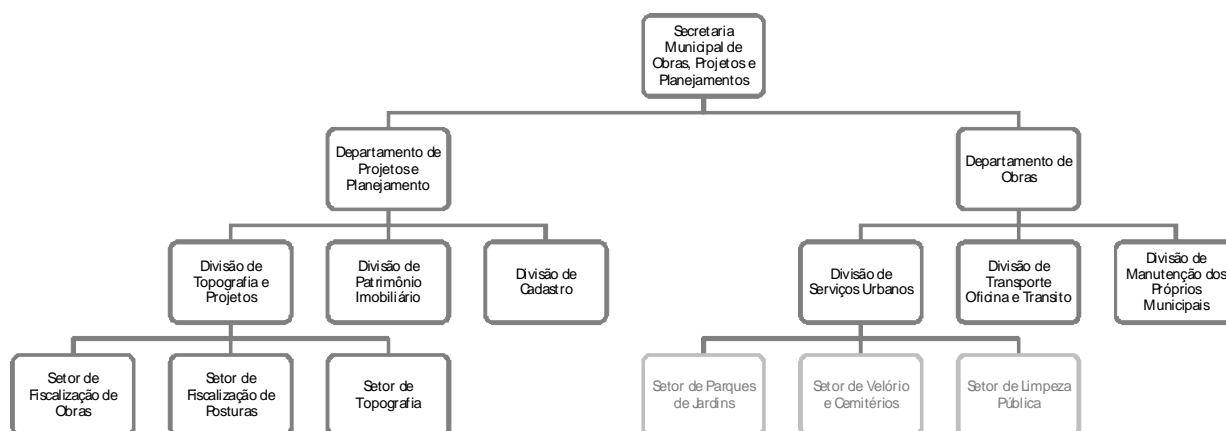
Secretaria Municipal de Obras, Projetos e Planejamentos

Departamento de Projetos e Planejamento

Departamento de Obras

Divisão de Topografia e Projetos

Divisão de Patrimônio Imobiliário

Divisão de Cadastro

Divisão de Serviços Urbanos

Divisão de Transporte Oficina e Transito

Divisão de Manutenção dos Próprios Municipais

Setor de Fiscalização de Obras

Setor de Fiscalização de Posturas

Setor de Topografia

Setor de Parques de Jardins

Setor de Velório e Cemitérios

Setor de Limpeza Pública